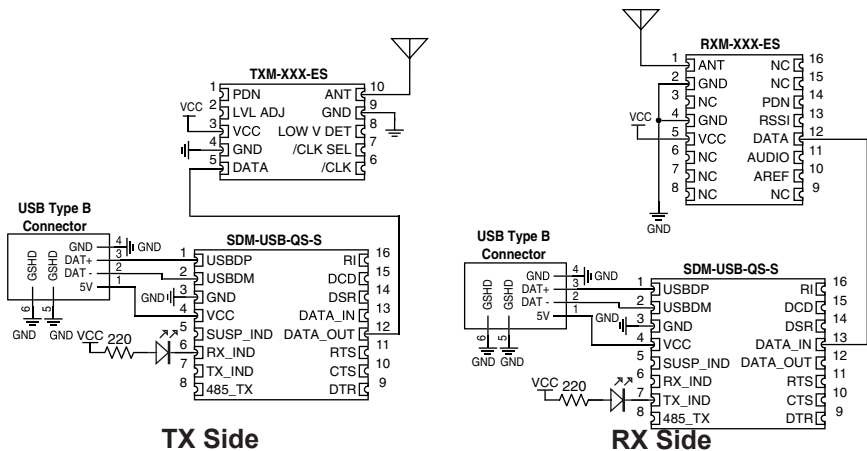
TXM-XXX-ES

1 PDN
2 LVL ADJ
3 VCC
4 GND
5 DATA

ANT 10
GND 9
LOW V DET 8
/CLK SEL 7
/CLK 6

VCC

USB Type B Connector

GND 4
DAT+ 3
DAT - 2
5V 1
GSHD 6
GSHD 5
GND GND GND

SDM-USB-QS-S

1 USBDP
2 USBDM
3 GND
4 VCC
5 SUSP_IND
6 RX_IND
7 TX_IND
8 485_TX

RI 16
DCD 15
DSR 14
DATA_IN 13
DATA_OUT 12
RTS 11
CTS 10
DTR 9

GND
VCC 220

TX Side

RXM-XXX-ES

1 ANT
2 GND
3 NC
4 GND
5 VCC
6 NC
7 NC
8 NC

NC 16
NC 15
PDN 14
RSSI 13
DATA 12
AUDIO 11
AREF 10
NC 9

VCC
GND

USB Type B Connector

GND 4
DAT+ 3
DAT - 2
5V 1
GSHD 6
GSHD 5
GND GND GND

SDM-USB-QS-S

1 USBDP
2 USBDM
3 GND
4 VCC
5 SUSP_IND
6 RX_IND
7 TX_IND
8 485_TX

RI 16
DCD 15
DSR 14
DATA_IN 13
DATA_OUT 12
RTS 11
CTS 10
DTR 9

GND
VCC 220

RX Side